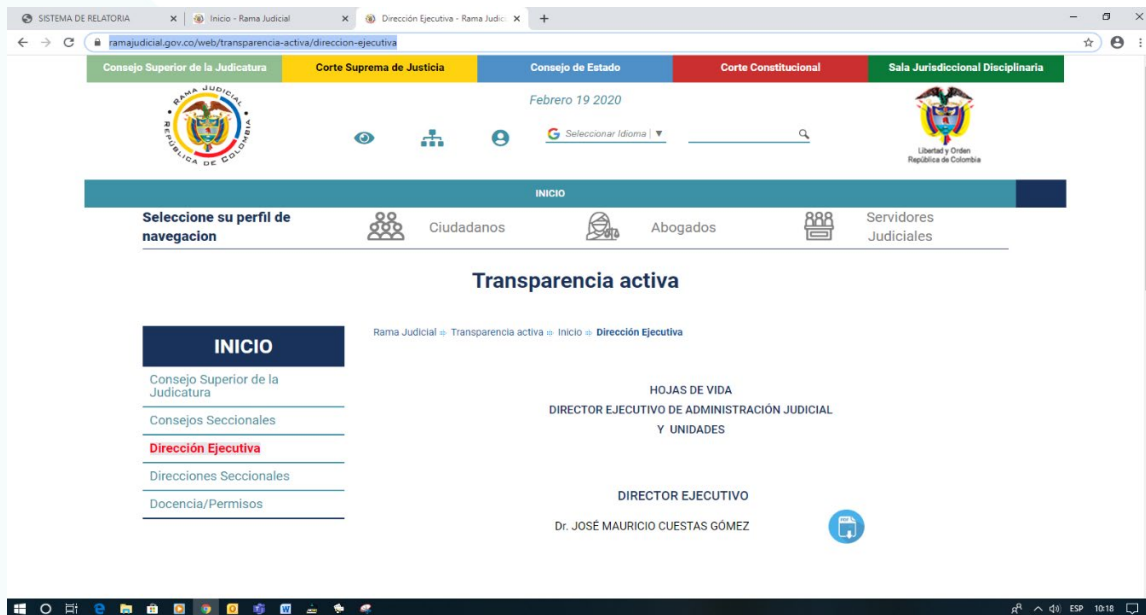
SISTEMA DE RELATORIA
Inicio - Rama Judicial
Dirección Ejecutiva - Rama Judic

ramajudicial.gov.co/web/transparencia-activa/direccion-ejecutiva

Consejo Superior de la Judicatura | Corte Suprema de Justicia | Consejo de Estado | Corte Constitucional | Sala Jurisdiccional Disciplinaria

RAMA JUDICIAL REPÚBLICA DE COLOMBIA

Febrero 19 2020

Seleccionar Idioma

Libertad y Orden
República de Colombia

INICIO

Seleccione su perfil de navegacion

Ciudadanos

Abogados

Servidores Judiciales

Transparencia activa

INICIO

Consejo Superior de la Judicatura

Consejos Seccionales

Dirección Ejecutiva

Direcciones Seccionales

Docencia/Permisos

Rama Judicial » Transparencia activa » Inicio » Dirección Ejecutiva

HOJAS DE VIDA
DIRECTOR EJECUTIVO DE ADMINISTRACIÓN JUDICIAL
Y UNIDADES

DIRECTOR EJECUTIVO

Dr. JOSÉ MAURICIO CUESTAS GÓMEZ

ESP 10:18